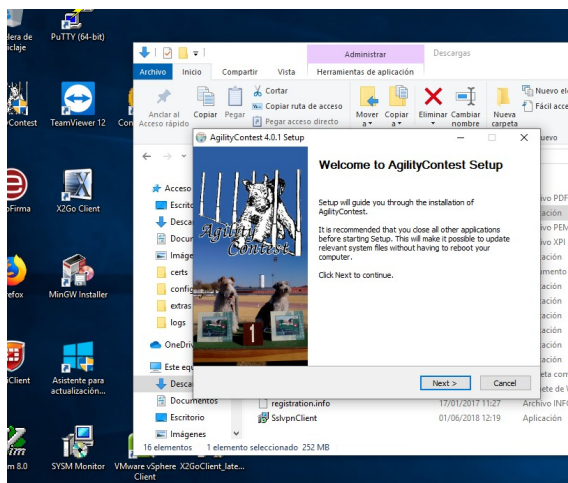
dera de ciclaje
PuTTY (64-bit)
Contest
TeamViewer 12
Con
oFirma
X2Go Client
refox
MinGW Installer
Client
Asistente para actualización...
m 8.0
SYSM Monitor
VMware vSphere Client
X2GoClient_late...

Administrar
Descargas
Archivo
Inicio
Compartir
Vista
Herramientas de aplicación
Anclar al Acceso rápido
Copiar
Pegar
Cortar
Copiar ruta de acceso
Pegar acceso directo
Mover a
Copiar a
Eliminar
Cambiar nombre
Nueva carpeta
Nuevo el
Fácil ac
uevo
Acceso
Escrito
Desca
Docum
Imáge
certs
config
extras
logs
OneDriv
Este equ
Desca
Documentos
Escritorio
Imágenes
registration.info
SslvpnClient
17/01/2017 11:27
01/06/2018 12:19
Archivo INFO
Aplicación
ivo PDF
ación
ivo PEM
ivo XPI
ación
mento
ación
ación
ación
ación
ación
ación
ación
ta com
ete de V
16 elementos
1 elemento seleccionado 252 MB

AgilityContest 4.0.1 Setup
Welcome to AgilityContest Setup
Setup will guide you through the installation of AgilityContest.
It is recommended that you close all other applications before starting Setup. This will make it possible to update relevant system files without having to reboot your computer.
Click Next to continue.
Agility Contest
Next >
Cancel